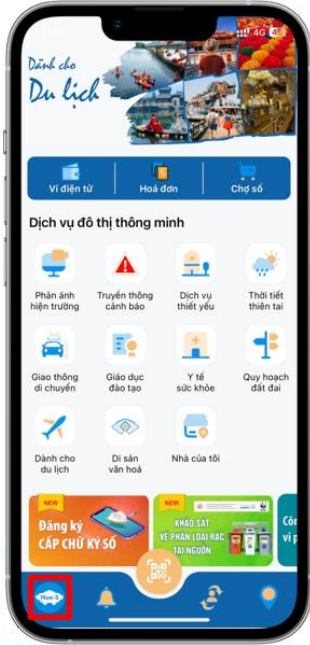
Dành cho
Du lịch

Ví điện tử
Hoá đơn
Chợ số

Dịch vụ đô thị thông minh

Phản ánh hiện trường
Truyền thông cảnh báo
Dịch vụ thiết yếu
Thời tiết thiên tai
Giao thông di chuyển
Giáo dục đào tạo
Y tế sức khỏe
Quy hoạch đất đai
Dành cho du lịch
Di sản văn hoá
Nhà của tôi

NEW
Đăng ký CẤP CHỮ KÝ SỐ
NEW
KHẢO SÁT VỀ PHÂN LOẠI RÁC TẠI NGUỒN
Côn
ví p

Hue-S